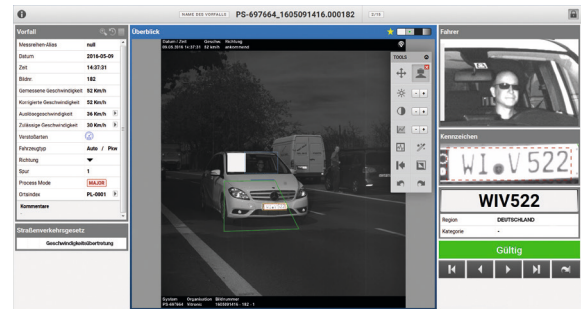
NAME DES VORFALLS PS-697664_1605091416.000182 0/18

Vorfall

| Messreihen-Alias | null |
|---|---|
| Datum | 2016-05-09 |
| Zeit | 14:37:31 |
| Bildnr. | 182 |
| Gemessene Geschwindigkeit | 52 Km/h |
| Korrigierte Geschwindigkeit | 52 Km/h |
| Ausstiegsgeschwindigkeit | 36 Km/h |
| Zulässige Geschwindigkeit | 30 Km/h |
| Verstoßarten | |
| Fahrzeugtyp | Auto / Pkw |
| Richtung | |
| Spur | 1 |
| Process Mode | MAJOR |
| Ortsindex | PL-0901 |

Kommentare

Straßenverkehrsgesetz

Geschwindigkeitsübertretung

Überblick

Datum / Zeit Geschw. Richtung
09.05.2016 14:37:31 52 km/h ankommend

TOOLS

System Organisation Bildnummer
PS-697664 Vitronic 1605091416 - 182 - 1

Fahrer

Kennzeichen

WI V 522

WIV522

| Region | DEUTSCHLAND |
|---|---|
| Kategorie | - |

Gültig